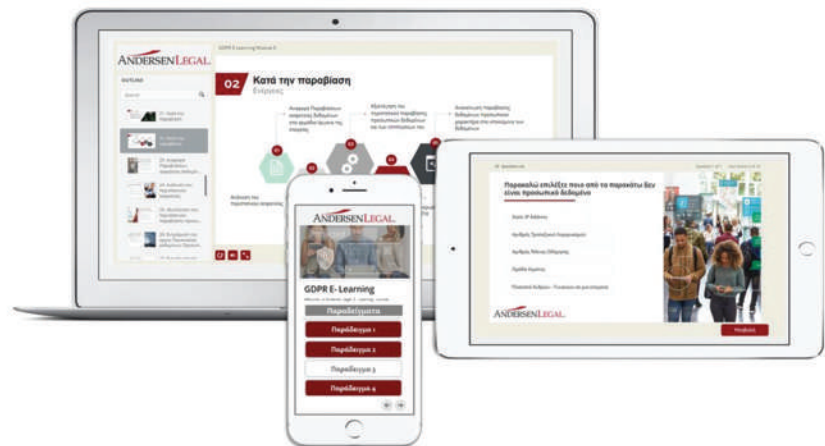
ANDERSENLEGAL.

OUTLINE

Search

02 Κατά την παραβίαση

Ενέργειες

ANDERSENLEGAL.

GDPR E- Learning

Παραδείγματα

Παράδειγμα 1

Παράδειγμα 2

Παράδειγμα 3

Παράδειγμα 4

Παρακαλώ επιλέξτε ποιο από τα παρακάτω δεν είναι προσωπικό δεδομένο

Προσωπικά δεδομένα - Γνωρίσματα και χαρακτηριστικά

ANDERSENLEGAL.

Υποβολή